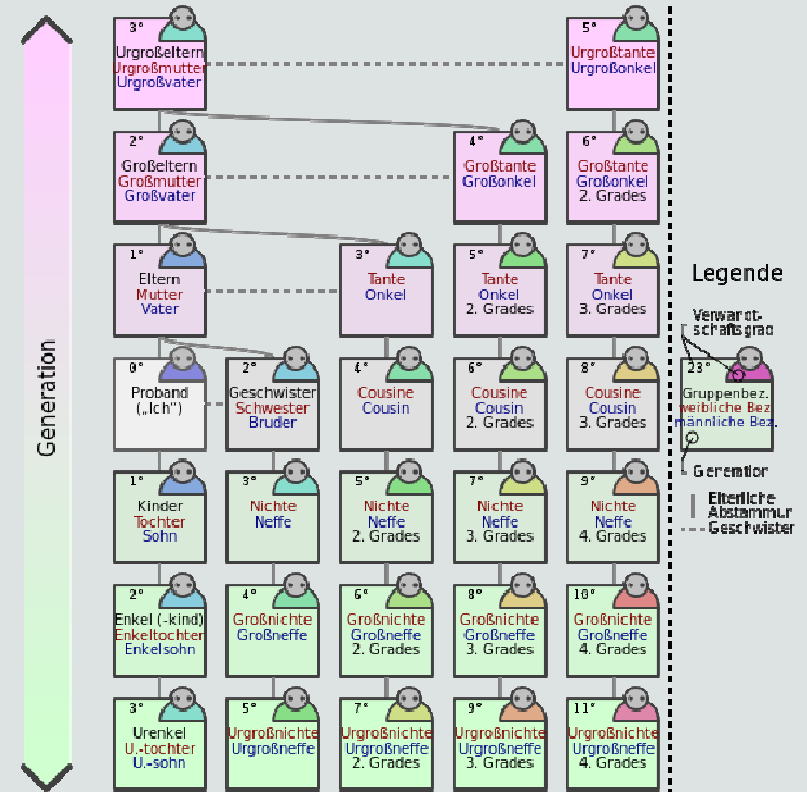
Generation

3°
Urgroßeltern
Urgroßmutter
Urgroßvater

5°
Urgroßtante
Urgroßonkel

2°
Großeltern
Großmutter
Großvater

4°
Großtante
Großonkel

6°
Großtante
Großonkel
2. Grades

1°
Eltern
Mutter
Vater

3°
Tante
Onkel

5°
Tante
Onkel
2. Grades

7°
Tante
Onkel
3. Grades

Legende

0°
Proband
(„Ich")

2°
Geschwister
Schwester
Bruder

4°
Cousine
Cousin

6°
Cousine
Cousin
2. Grades

8°
Cousine
Cousin
3. Grades

Verwandtschaftsgrad
23°
Gruppenbez.
weibliche Bez.
männliche Bez.
Generation
Elterliche Abstammung
Geschwister

1°
Kinder
Tochter
Sohn

3°
Nichte
Neffe

5°
Nichte
Neffe
2. Grades

7°
Nichte
Neffe
3. Grades

9°
Nichte
Neffe
4. Grades

2°
Enkel (-kind)
Enkeltochter
Enkelsohn

4°
Großnichte
Großneffe

6°
Großnichte
Großneffe
2. Grades

8°
Großnichte
Großneffe
3. Grades

10°
Großnichte
Großneffe
4. Grades

3°
Urenkel
U.-tochter
U.-sohn

5°
Urgroßnichte
Urgroßneffe

7°
Urgroßnichte
Urgroßneffe
2. Grades

9°
Urgroßnichte
Urgroßneffe
3. Grades

11°
Urgroßnichte
Urgroßneffe
4. Grades